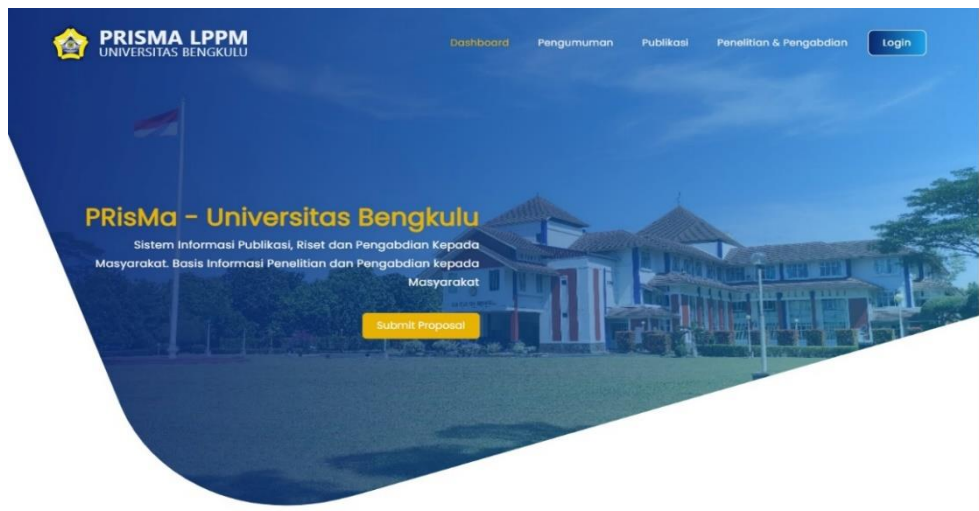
PRISMA LPPM
UNIVERSITAS BENGKULU

Dashboard Pengumuman Publikasi Penelitian & Pengabdian Login

PRisMa - Universitas Bengkulu

Sistem Informasi Publikasi, Riset dan Pengabdian Kepada Masyarakat. Basis Informasi Penelitian dan Pengabdian kepada Masyarakat

Submit Proposal